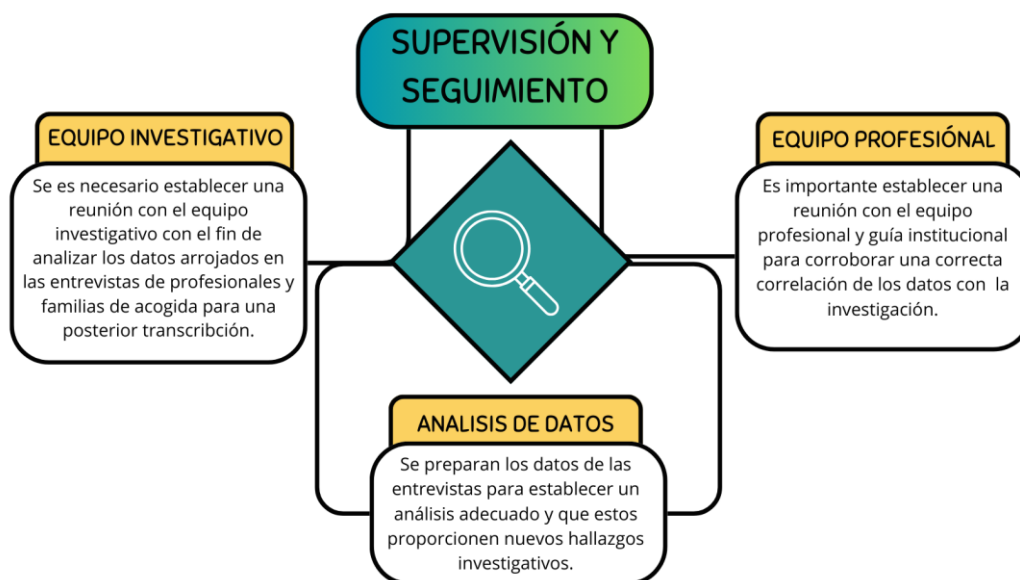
SUPERVISIÓN Y SEGUIMIENTO

EQUIPO INVESTIGATIVO

Se es necesario establecer una reunión con el equipo investigativo con el fin de analizar los datos arrojados en las entrevistas de profesionales y familias de acogida para una posterior transcribción.

EQUIPO PROFESIÓNAL

Es importante establecer una reunión con el equipo profesional y guía institucional para corroborar una correcta correlación de los datos con la investigación.

ANALISIS DE DATOS

Se preparan los datos de las entrevistas para establecer un análisis adecuado y que estos proporcionen nuevos hallazgos investigativos.